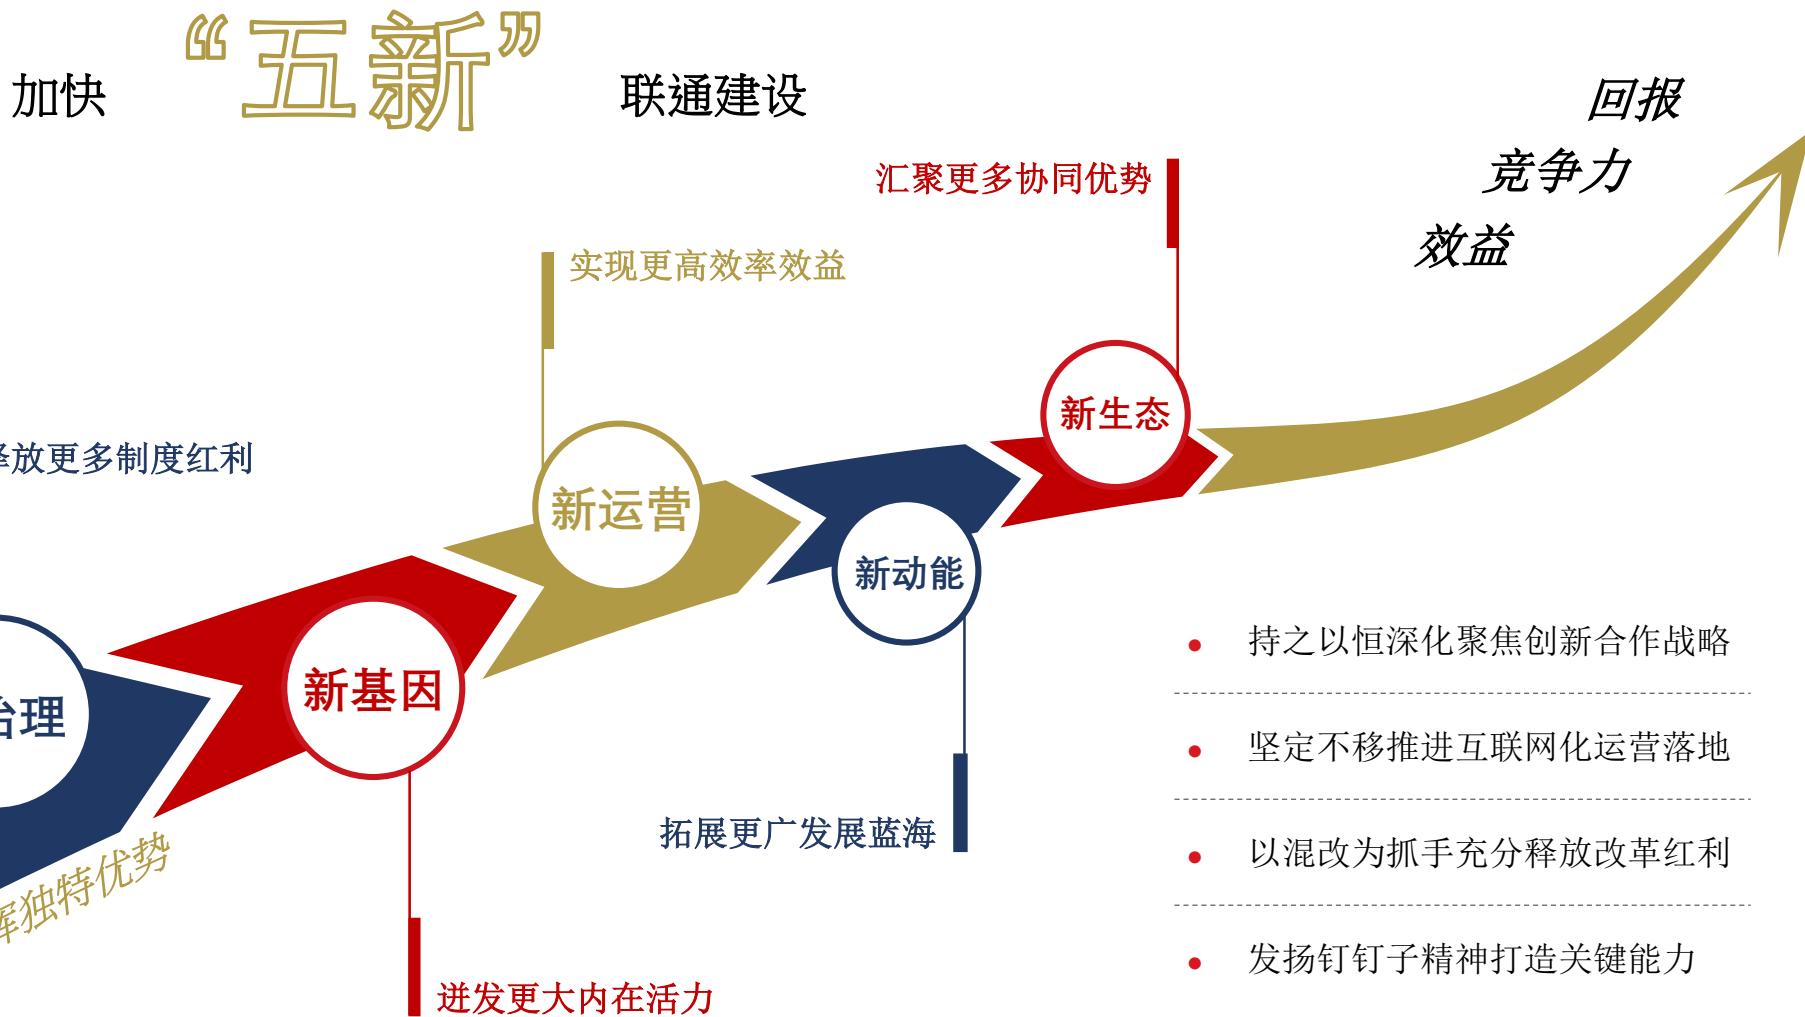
加快 “五新” 联通建设

回报
竞争力
效益

汇聚更多协同优势

实现更高效率效益

释放更多制度红利

新生态

新运营

新动能

治理

新基因

挥独特优势

拓展更广发展蓝海

迸发更大内在活力

• 持之以恒深化聚焦创新合作战略

• 坚定不移推进互联网化运营落地

• 以混改为抓手充分释放改革红利

• 发扬钉钉子精神打造关键能力